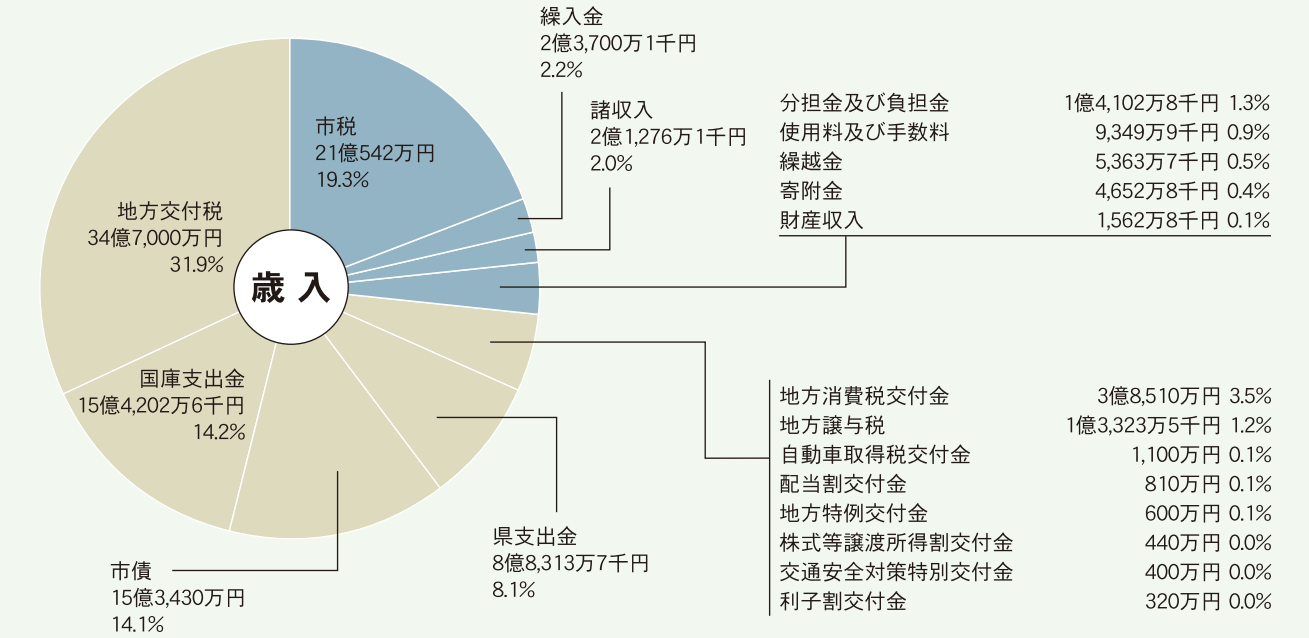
繰入金
2億3,700万1千円
2.2%

諸収入
2億1,276万1千円
2.0%

| 分担金及び負担金 | 1億4,102万8千円 | 1.3% |
|---|---|---|
| 使用料及び手数料 | 9,349万9千円 | 0.9% |
| 繰越金 | 5,363万7千円 | 0.5% |
| 寄附金 | 4,652万8千円 | 0.4% |
| 財産収入 | 1,562万8千円 | 0.1% |

市税
21億542万円
19.3%

地方交付税
34億7,000万円
31.9%

歳入

国庫支出金
15億4,202万6千円
14.2%

| 地方消費税交付金 | 3億8,510万円 | 3.5% |
|---|---|---|
| 地方譲与税 | 1億3,323万5千円 | 1.2% |
| 自動車取得税交付金 | 1,100万円 | 0.1% |
| 配当割交付金 | 810万円 | 0.1% |
| 地方特例交付金 | 600万円 | 0.1% |
| 株式等譲渡所得割交付金 | 440万円 | 0.0% |
| 交通安全対策特別交付金 | 400万円 | 0.0% |
| 利子割交付金 | 320万円 | 0.0% |

県支出金
8億8,313万7千円
8.1%

市債
15億3,430万円
14.1%